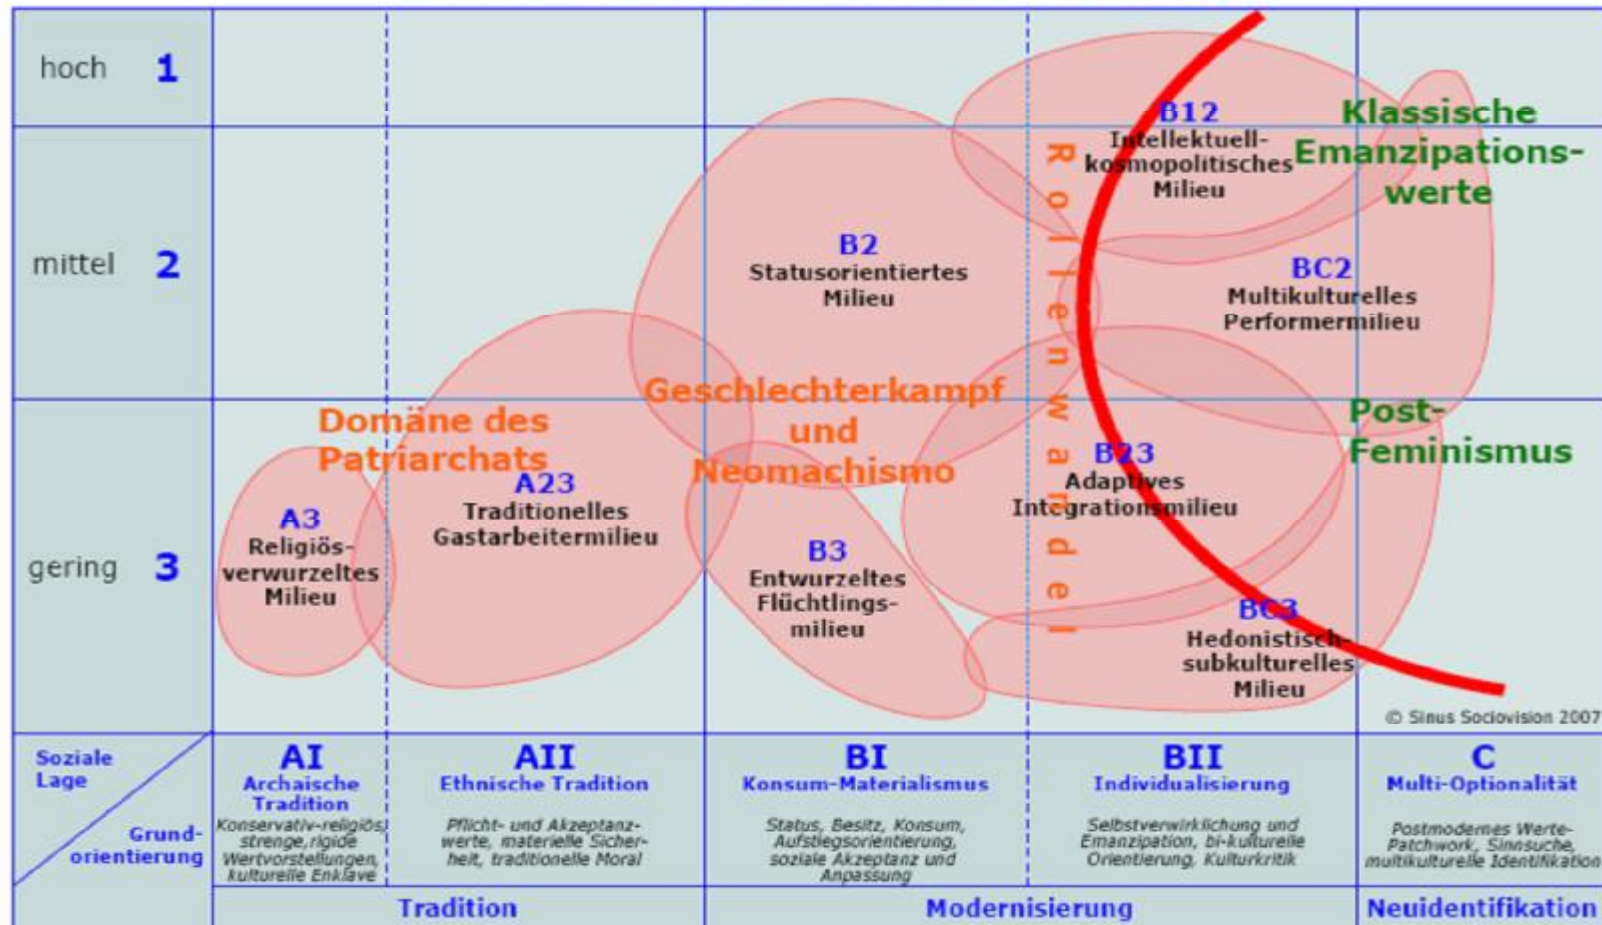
hoch 1

mittel 2

gering 3

B12
Intellektuell-kosmopolitisches Milieu

Klassische Emanzipationswerte

Rollenwandel

B2
Statusorientiertes Milieu

BC2
Multikulturelles Performermilieu

Domäne des Patriarchats

Geschlechterkampf und Neomachismo

Post-Feminismus

B23
Adaptives Integrationsmilieu

A3
Religiös-verwurzeltes Milieu

A23
Traditionelles Gastarbeitermilieu

B3
Entwurzeltes Flüchtlingsmilieu

BC3
Hedonistisch-subkulturelles Milieu

© Sinus Sociovision 2007

Soziale Lage

Grund-orientierung

AI
Archaische Tradition
Konservativ-religiös, strenge, rigide Wertvorstellungen, kulturelle Enklave

AII
Ethnische Tradition
Pflicht- und Akzeptanzwerte, materielle Sicherheit, traditionelle Moral

BI
Konsum-Materialismus
Status, Besitz, Konsum, Aufstiegsorientierung, soziale Akzeptanz und Anpassung

BII
Individualisierung
Selbstverwirklichung und Emanzipation, bi-kulturelle Orientierung, Kulturkritik

C
Multi-Optionalität
Postmodernes Werte-Patchwork, Sinnsuche, multikulturelle Identifikation

Tradition

Modernisierung

Neuidentifikation